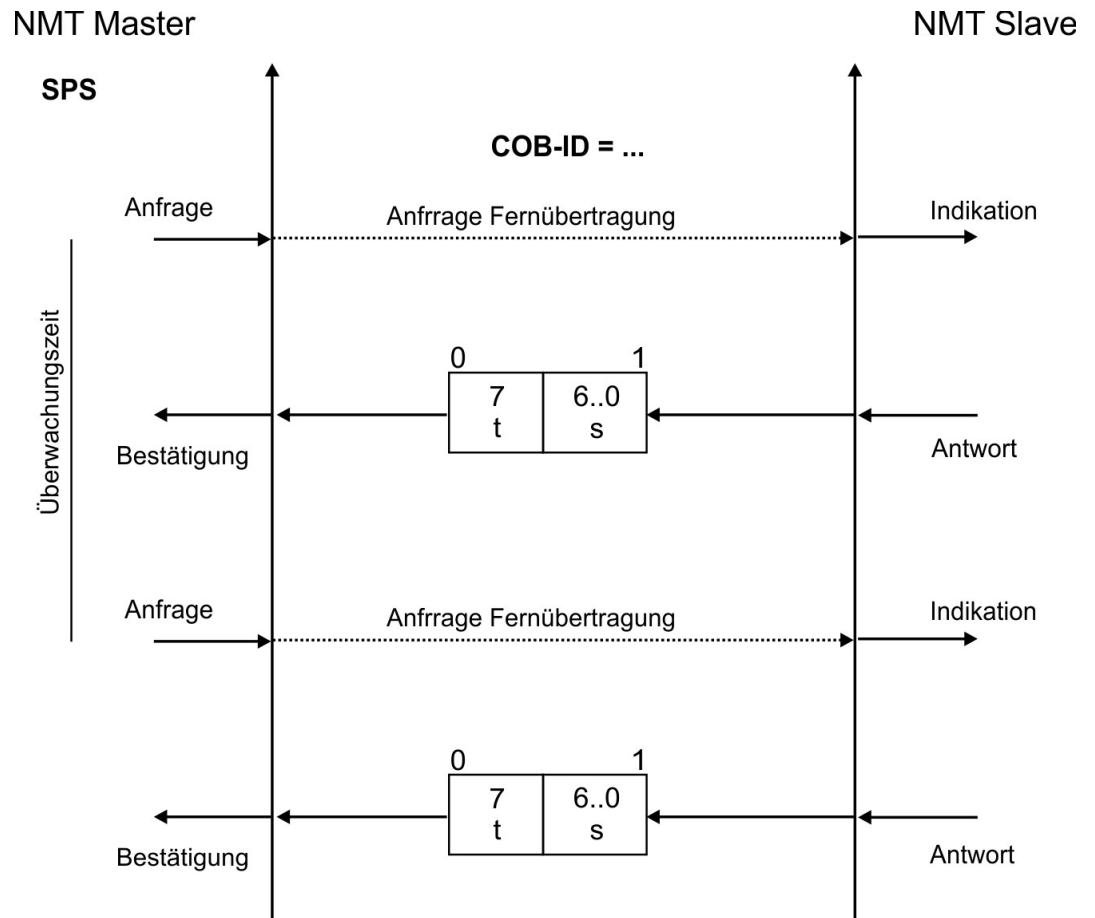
NMT Master

NMT Slave

SPS

COB-ID = ...

Anfrage

Anfrrage Fernübertragung

Indikation

Überwachungszeit

0

1

| 7 t | 6..0 s |
|---|---|

Bestätigung

Antwort

Anfrage

Anfrrage Fernübertragung

Indikation

0

1

| 7 t | 6..0 s |
|---|---|

Bestätigung

Antwort